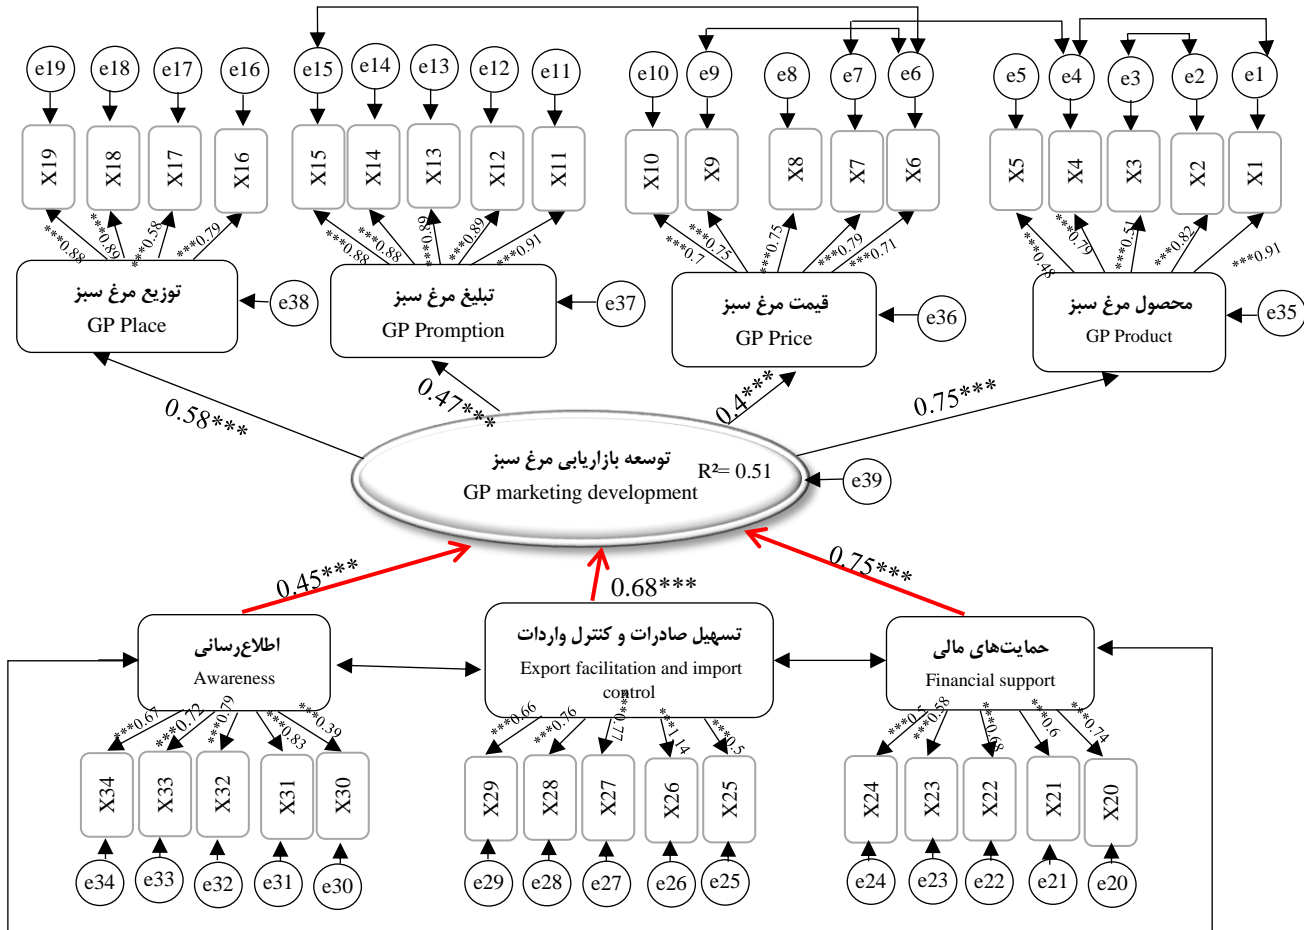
e19 e18 e17 e16 e15 e14 e13 e12 e11 e10 e9 e8 e7 e6 e5 e4 e3 e2 e1

X19 X18 X17 X16 X15 X14 X13 X12 X11 X10 X9 X8 X7 X6 X5 X4 X3 X2 X1

***0.88 ***0.89 ***0.58 ***0.79 ***0.88 ***0.88 ***0.89 ***0.89 ***0.91 ***0.7 ***0.75 ***0.75 ***0.79 ***0.71 ***0.48 ***0.79 ***0.51 ***0.82 ***0.91

توزیع مرغ سبز
GP Place

e38

تبلیغ مرغ سبز
GP Promption

e37

قیمت مرغ سبز
GP Price

e36

محصول مرغ سبز
GP Product

e35

0.58***
0.47***
0.4***
0.75***

توسعه بازاریابی مرغ سبز
GP marketing development
R²= 0.51

e39

0.45***
0.68***
0.75***

اطلاع‌رسانی
Awareness

تسهیل صادرات و کنترل واردات
Export facilitation and import control

حمایت‌های مالی
Financial support

***0.67 ***0.72 ***0.79 ***0.83 ***0.39 ***0.66 ***0.76 ***0.77 ***0.14 ***0.5 ***0.5 ***0.58 ***0.68 ***0.6 ***0.74

X34 X33 X32 X31 X30 X29 X28 X27 X26 X25 X24 X23 X22 X21 X20

e34 e33 e32 e31 e30 e29 e28 e27 e26 e25 e24 e23 e22 e21 e20